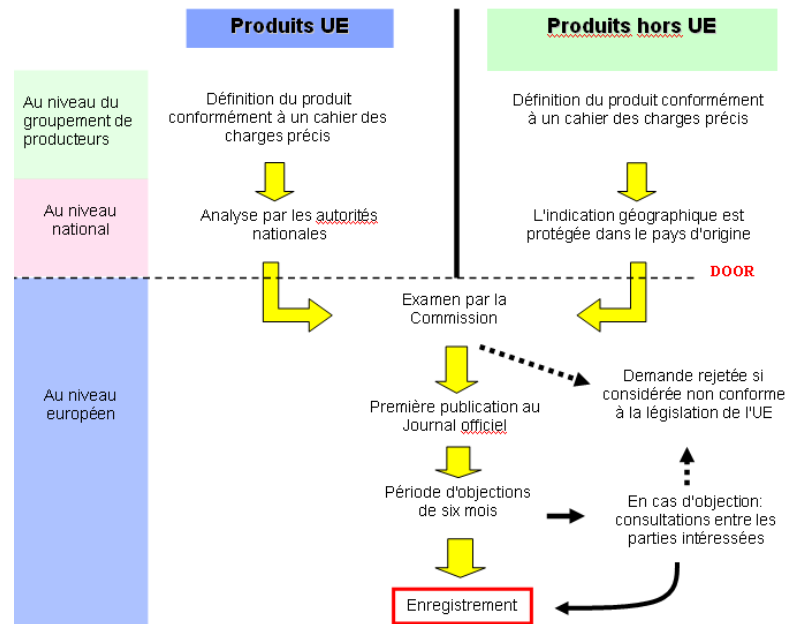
Produits UE

Produits hors UE

Au niveau du groupement de producteurs

Définition du produit conformément à un cahier des charges précis

Définition du produit conformément à un cahier des charges précis

Au niveau national

Analyse par les autorités nationales

L'indication géographique est protégée dans le pays d'origine

DOOR

Au niveau européen

Examen par la Commission

Demande rejetée si considérée non conforme à la législation de l'UE

Première publication au Journal officiel

Période d'objections de six mois

En cas d'objection: consultations entre les parties intéressées

Enregistrement